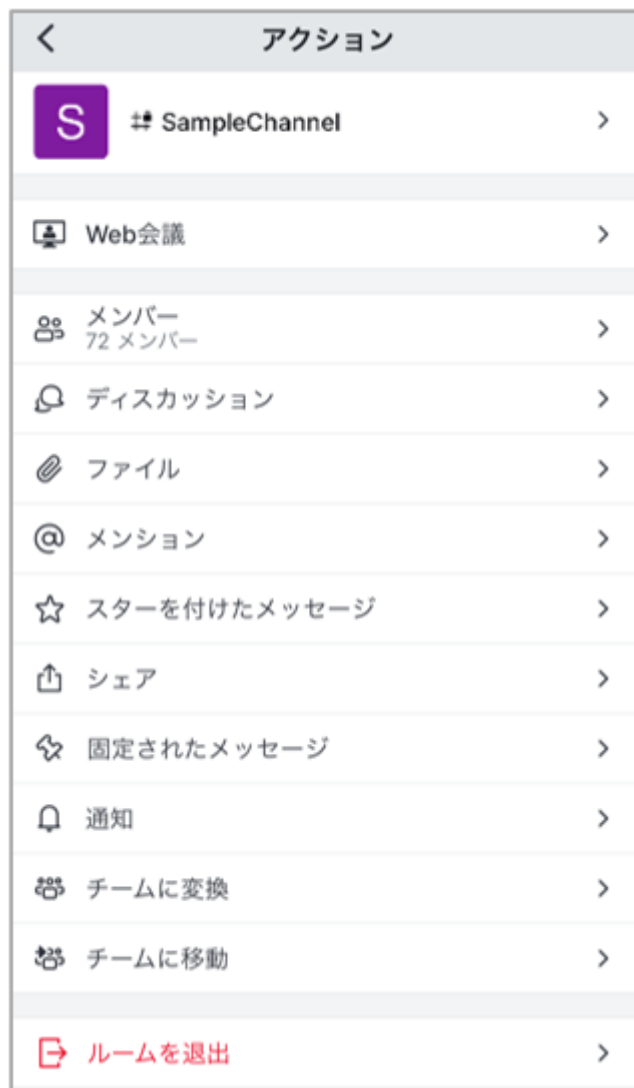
アクション

S

SampleChannel

Web会議

メンバー
72 メンバー

ディスカッション

ファイル

メンション

スターを付けたメッセージ

シェア

固定されたメッセージ

通知

チームに変換

チームに移動

ルームを退出